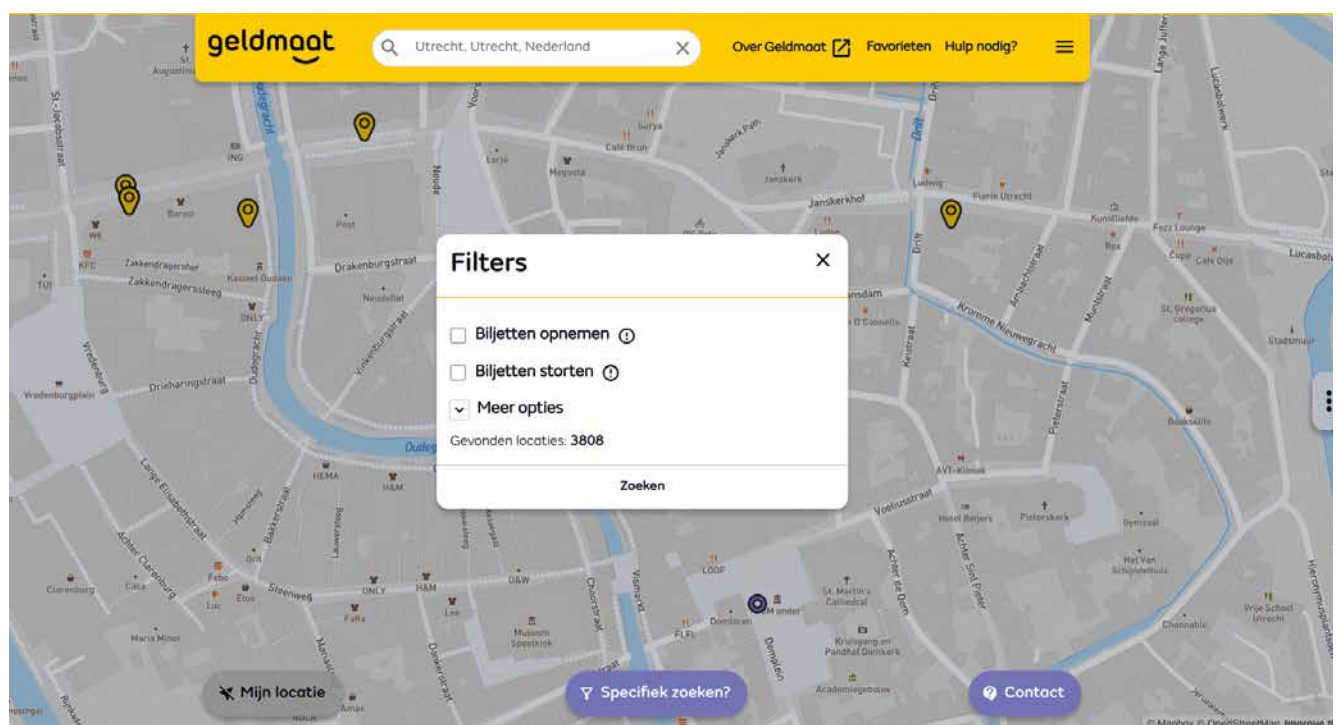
geldmaat

Utrecht, Utrecht, Nederland

Over Geldmaat Favorieten Hulp nodig?

Filters

Biljetten opnemen

Biljetten storten

Meer opties

Gevonden locaties: 3808

Zoeken

Mijn locatie

Specifiek zoeken?

Contact

St.-Jacobsstraat
Zakkendragerssteeg
Drakenburgstraat
Vredenburgplein
Drieharingstraat
Oudegracht
Lange Elisabethstraat
Achter Clarenburg
Steenweg
Voorstraat
Janskerkhof
Jansdam
Kromme Nieuwegracht
Drift
Keistraat
Voetiusstraat
Achter de Dom
Achter Sint Pieter
Pieterstraat
Domplein
Vismarkt
Choorstraat
Lucasbolwerk
Lange Jufferstraat
Hieronymusplantsoen
St. Augustinus
ING
Post
KFC
Kasteel Oudaen
ONLY
HEMA
H&M
Surya
Café Bruin
Janskerk
Ludwig
Florin Utrecht
Kunstliefde
Fazz Lounge
Café Olé
St. Gregorius college
Stadsmuur
Booksellers
AVT-Kliniek
Hotel Beijers
Pieterskerk
Gymzaal
Het Van Schijndelhuis
Vrije School Utrecht
Chennabie
St. Martin's Cathedral
Kruisgang en Pandhof Domkerk
Academiegebouw
Museum Speelklok
Domtoren
LOOP
O&W
Febo
Etos
Lee
Falla
Maria Minor
Clarenburg
Casa
© Mapbox © OpenStreetMap Improve this map